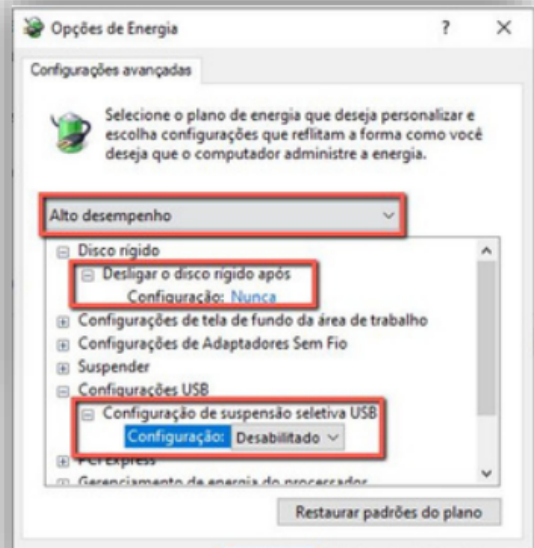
Opções de Energia

?

×

Configurações avançadas

Selecione o plano de energia que deseja personalizar e escolha configurações que reflitam a forma como você deseja que o computador administre a energia.

Alto desempenho

Disco rígido

Desligar o disco rígido após

Configuração: Nunca

Configurações de tela de fundo da área de trabalho

Configurações de Adaptadores Sem Fio

Suspender

Configurações USB

Configuração de suspensão seletiva USB

Configuração: Desabilitado

PCI Express

Gerenciamento de energia do processador

Restaurar padrões do plano